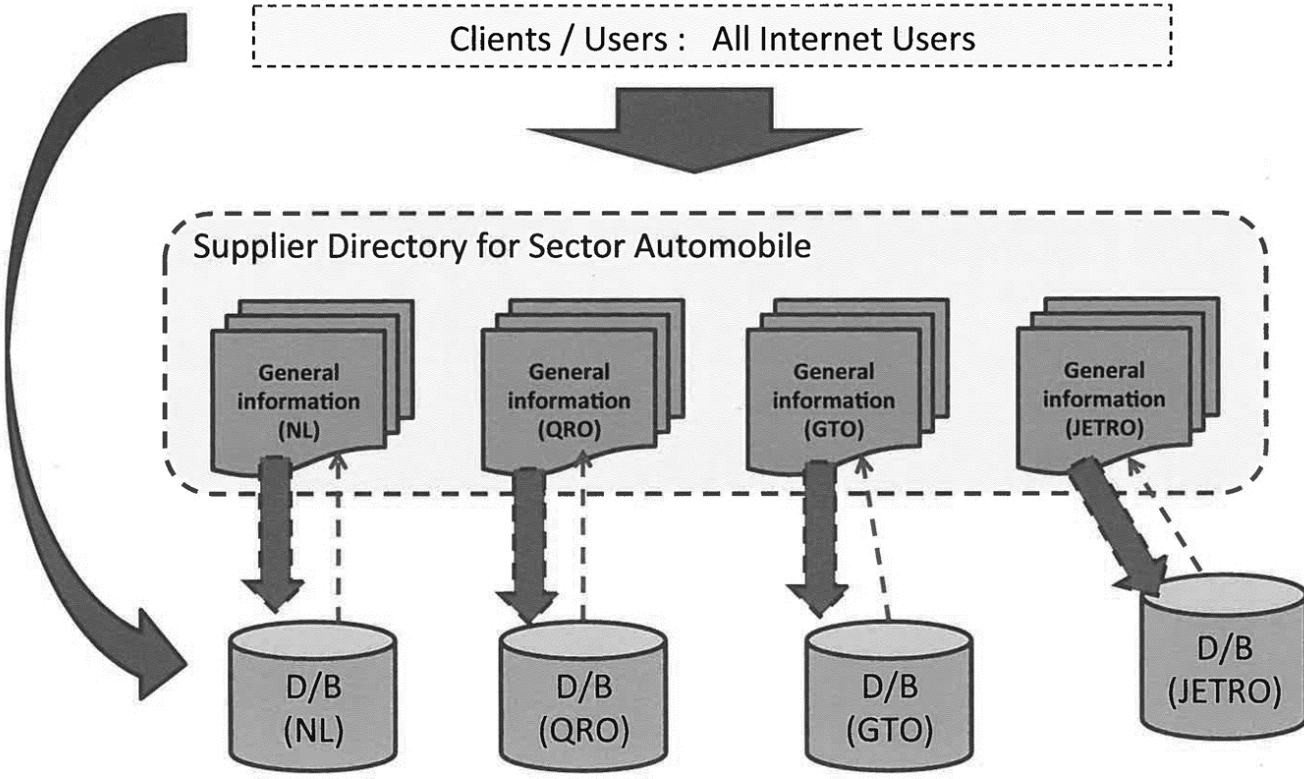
Clients / Users : All Internet Users

Supplier Directory for Sector Automobile

General information (NL)

General information (QRO)

General information (GTO)

General information (JETRO)

D/B (NL)

D/B (QRO)

D/B (GTO)

D/B (JETRO)